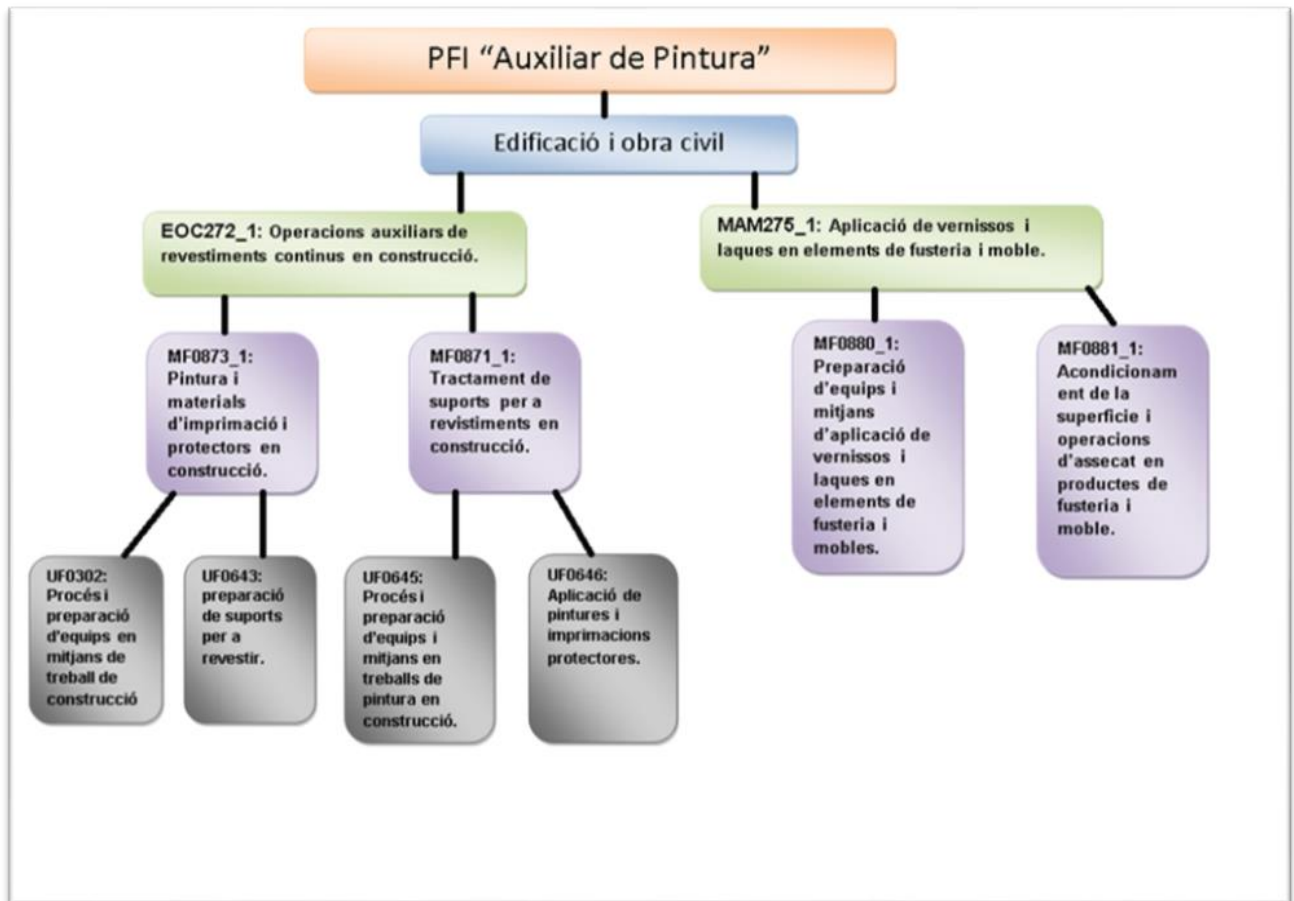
PFI "Auxiliar de Pintura"

Edificació i obra civil

EOC272_1: Operacions auxiliars de revestiments continus en construcció.

MAM275_1: Aplicació de vernissos i laques en elements de fusteria i moble.

MF0873_1: Pintura i materials d'imprimació i protectors en construcció.

MF0871_1: Tractament de suports per a revistiments en construcció.

MF0880_1: Preparació d'equips i mitjans d'aplicació de vernissos i laques en elements de fusteria i mobles.

MF0881_1: Acondicionament de la superficie i operacions d'assecat en productes de fusteria i moble.

UF0302: Procés i preparació d'equips en mitjans de treball de construcció

UF0643: preparació de suports per a revestir.

UF0645: Procés i preparació d'equips i mitjans en treballs de pintura en construcció.

UF0646: Aplicació de pintures i imprimacions protectores.